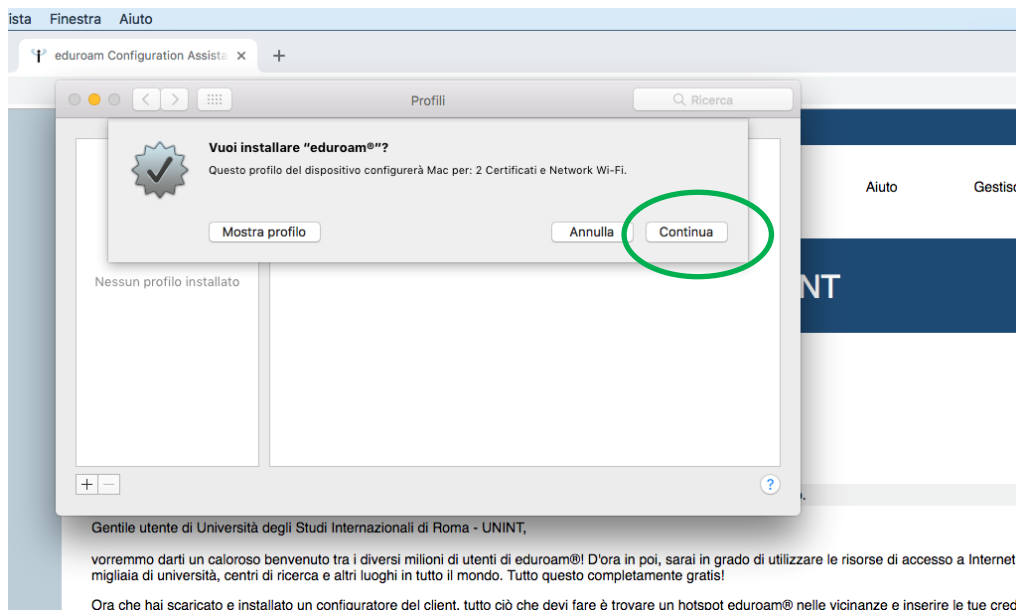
ista Finestra Aiuto

eduroam Configuration Assista ×

+

Profili

Ricerca

Vuoi installare "eduroam®"?

Questo profilo del dispositivo configurerà Mac per: 2 Certificati e Network Wi-Fi.

Mostra profilo

Annulla

Continua

Aiuto

Gestisc

NT

Nessun profilo installato

+ −

?

Gentile utente di Università degli Studi Internazionali di Roma - UNINT,

vorremmo darti un caloroso benvenuto tra i diversi milioni di utenti di eduroam®! D'ora in poi, sarai in grado di utilizzare le risorse di accesso a Internet migliaia di università, centri di ricerca e altri luoghi in tutto il mondo. Tutto questo completamente gratis!

Ora che hai scaricato e installato un configuratore del client, tutto ciò che devi fare è trovare un hotspot eduroam® nelle vicinanze e inserire le tue cred